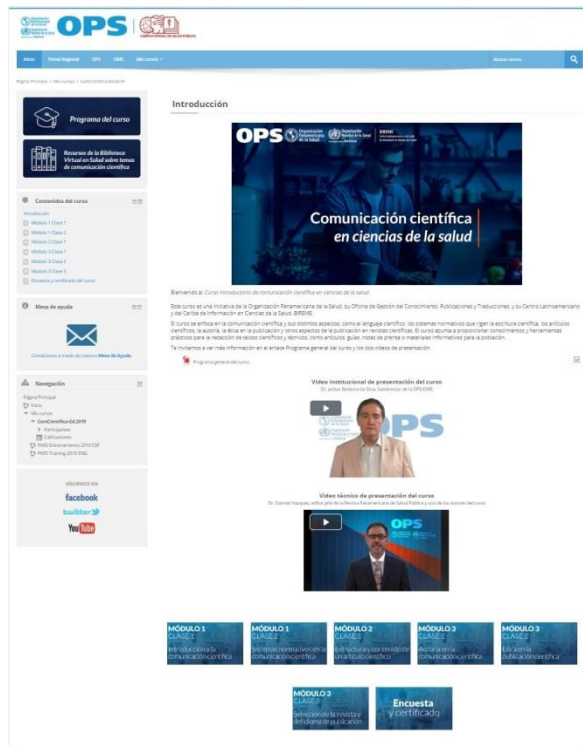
OPS

Inicio Portal Regional OPS OMS Mis cursos

Buscar cursos

Página Principal > Mis cursos > ComCientifica-Ed.2019

Programa del curso

Recursos de la Biblioteca Virtual en Salud sobre temas de comunicación científica

Contenidos del curso

Introducción
Módulo 1 Clase 1
Módulo 1 Clase 2
Módulo 2 Clase 1
Módulo 3 Clase 1
Módulo 3 Clase 2
Módulo 3 Clase 3
Encuesta y certificado del curso

Mesa de ayuda

Contáctenos a través de nuestra Mesa de Ayuda.

Navegación

Página Principal
Área
Mis cursos
ComCientifica-Ed.2019
Participantes
Calificaciones
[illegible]
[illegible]

SÍGUENOS EN
facebook
twitter
YouTube

Introducción

OPS Organización Panamericana de la Salud Organización Mundial de la Salud BIREME

Comunicación científica
en ciencias de la salud

Bienvenido al Curso introductorio de comunicación científica en ciencias de la salud.

Este curso es una iniciativa de la Organización Panamericana de la Salud, su Oficina de Gestión del Conocimiento, Publicaciones y Traducciones, y su Centro Latinoamericano y del Caribe de Información en Ciencias de la Salud, BIREME.

El curso se enfoca en la comunicación científica y sus distintos aspectos, como el lenguaje científico, los sistemas normativos que rigen la escritura científica, los artículos científicos, la autoría, la ética en la publicación y otros aspectos de la publicación en revistas científicas. El curso apunta a proporcionar conocimientos y herramientas prácticas para la redacción de textos científicos y técnicos, como artículos, guías, notas de prensa o materiales informativos para la población.

Te invitamos a ver más información en el enlace Programa general del curso y los dos videos de presentación.

Programa general del curso

Video institucional de presentación del curso
Dr. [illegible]

OPS

Video técnico de presentación del curso
Dr. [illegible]

OPS

MÓDULO 1
CLASE 1
Introducción a la comunicación científica

MÓDULO 1
CLASE 2
Sistemas normativos en la comunicación científica

MÓDULO 2
CLASE 1
Estructura y contenido de un artículo científico

MÓDULO 3
CLASE 1
Autoría en la comunicación científica

MÓDULO 3
CLASE 2
Ética en la publicación científica

MÓDULO 3
CLASE 3
Selección de la revista y definición de publicación

Encuesta y certificado